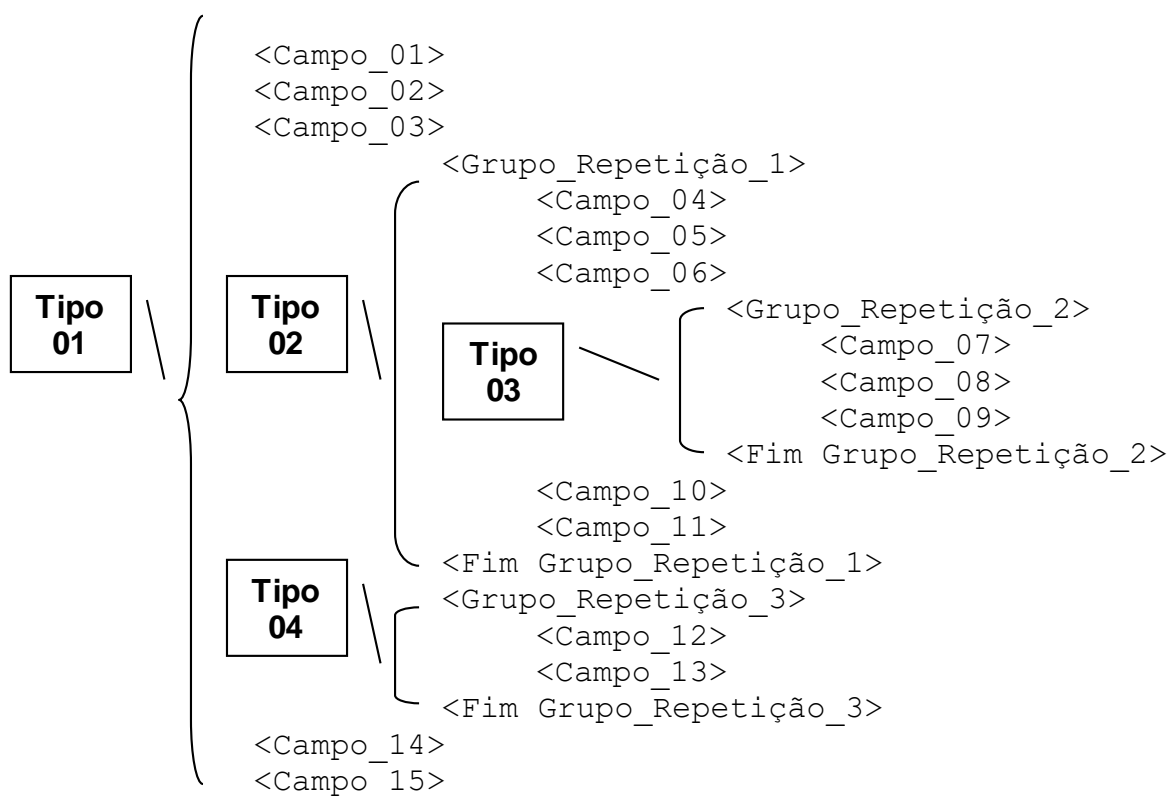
Tipo 01

<Campo_01>
<Campo_02>
<Campo_03>

Tipo 02

<Grupo_Repetição_1>
<Campo_04>
<Campo_05>
<Campo_06>

Tipo 03

<Grupo_Repetição_2>
<Campo_07>
<Campo_08>
<Campo_09>
<Fim Grupo_Repetição_2>

<Campo_10>
<Campo_11>
<Fim Grupo_Repetição_1>

Tipo 04

<Grupo_Repetição_3>
<Campo_12>
<Campo_13>
<Fim Grupo_Repetição_3>

<Campo_14>
<Campo_15>